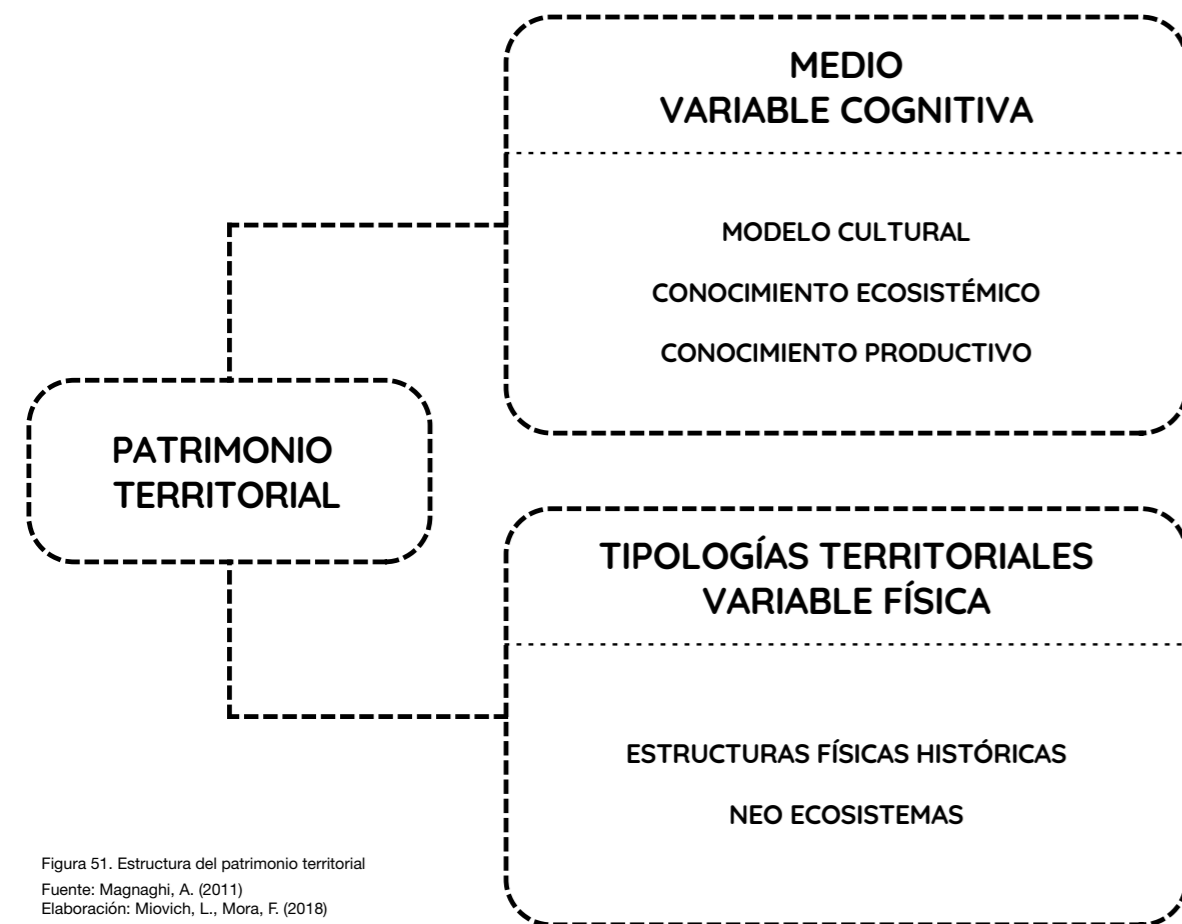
PATRIMONIO TERRITORIAL

MEDIO
VARIABLE COGNITIVA

MODELO CULTURAL

CONOCIMIENTO ECOSISTÉMICO

CONOCIMIENTO PRODUCTIVO

TIPOLOGÍAS TERRITORIALES
VARIABLE FÍSICA

ESTRUCTURAS FÍSICAS HISTÓRICAS

NEO ECOSISTEMAS

Figura 51. Estructura del patrimonio territorial
Fuente: Magnaghi, A. (2011)
Elaboración: Miovich, L., Mora, F. (2018)